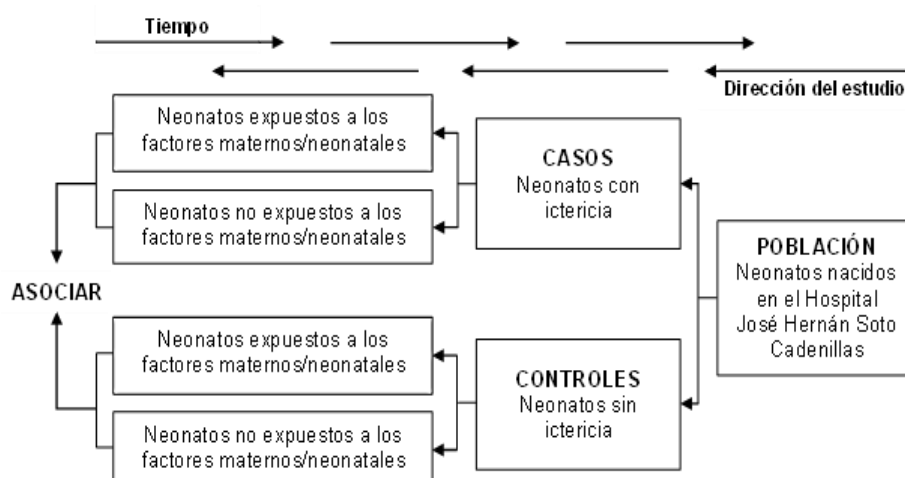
Tiempo

Dirección del estudio

Neonatos expuestos a los factores maternos/neonatales

Neonatos no expuestos a los factores maternos/neonatales

CASOS
Neonatos con ictericia

POBLACIÓN
Neonatos nacidos en el Hospital José Hernán Soto Cadenillas

ASOCIAR

Neonatos expuestos a los factores maternos/neonatales

Neonatos no expuestos a los factores maternos/neonatales

CONTROLES
Neonatos sin ictericia